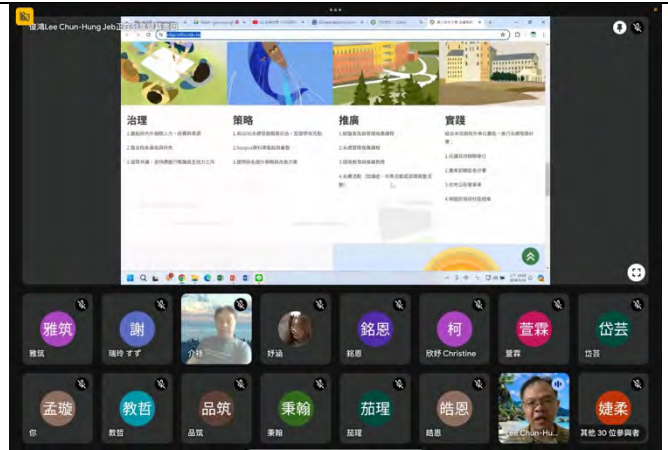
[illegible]Lee Chun-Hung Jeb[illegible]

治理

策略

推廣

實踐

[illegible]

雅筑

雅筑

謝

瑞玲 すず

介祥

妤涵

銘恩

銘恩

柯

欣妤 Christine

萱霖

萱霖

岱芸

岱芸

孟璇

你

教哲

教哲

品筑

品筑

秉翰

秉翰

茄理

茄理

皓恩

皓恩

Lee Chun-Hu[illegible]

婕柔

其他 30 位參與者